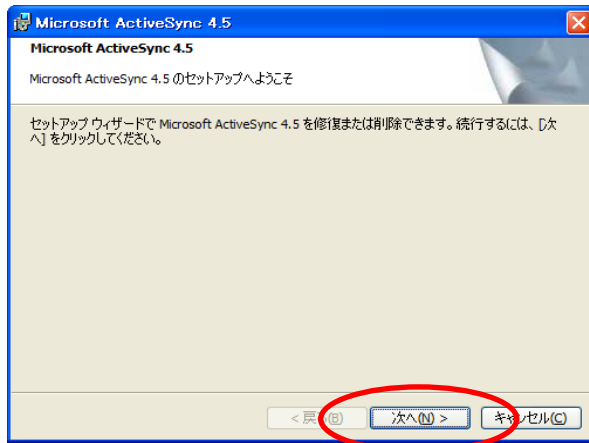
Microsoft ActiveSync 4.5

Microsoft ActiveSync 4.5

Microsoft ActiveSync 4.5 のセットアップへようこそ

セットアップ ウィザードで Microsoft ActiveSync 4.5 を修復または削除できます。続行するには、[次へ] をクリックしてください。

< 戻る(B)

次へ(N) >

キャンセル(C)